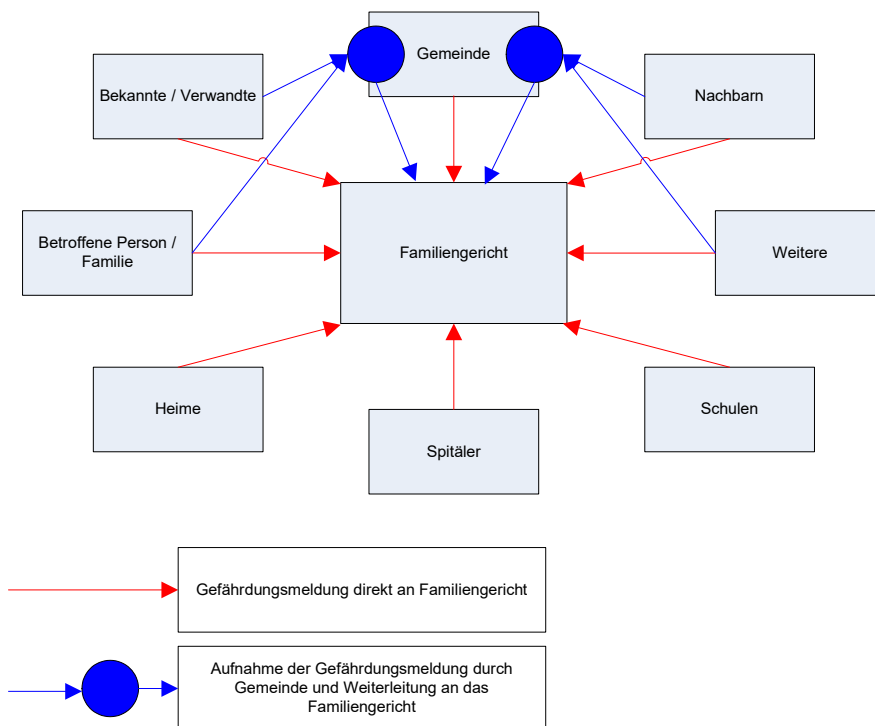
Gemeinde

Bekannte / Verwandte

Nachbarn

Betroffene Person / Familie

Familiengericht

Weitere

Heime

Schulen

Spitäler

Gefährdungsmeldung direkt an Familiengericht

Aufnahme der Gefährdungsmeldung durch Gemeinde und Weiterleitung an das Familiengericht